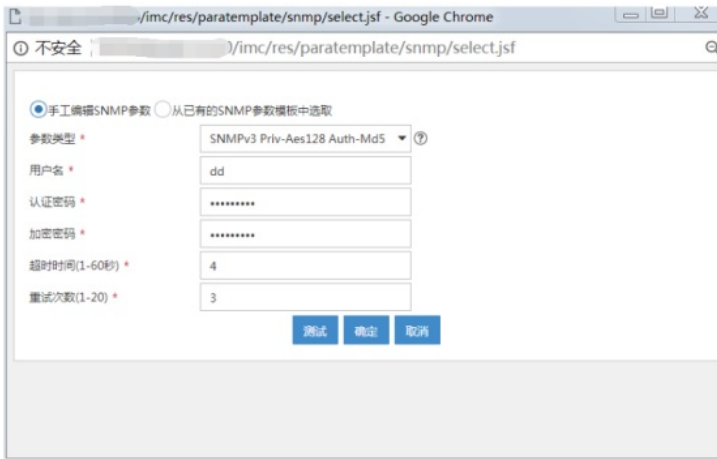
/imc/res/paratemplate/snmp/select.jsf - Google Chrome

ⓘ 不安全 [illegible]/imc/res/paratemplate/snmp/select.jsf

手工编辑SNMP参数 从已有的SNMP参数模板中选取

参数类型 * SNMPv3 Priv-Aes128 Auth-Md5

用户名 * dd

认证密码 * ••••••••••

加密密码 * ••••••••••

超时时间(1-60秒) * 4

重试次数(1-20) * 3

测试 确定 取消